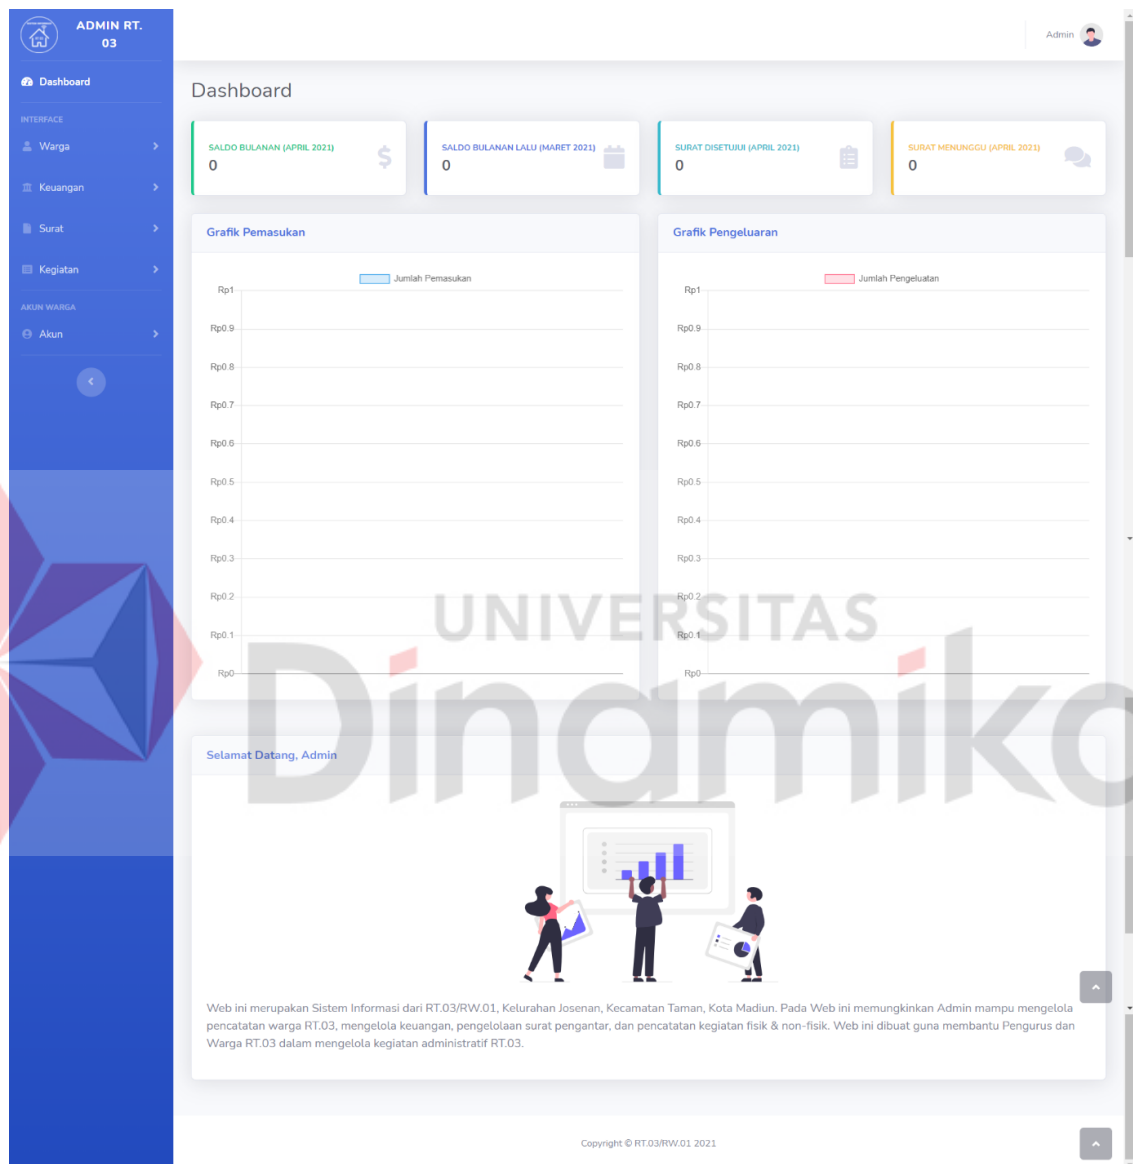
ADMIN RT. 03

Dashboard

INTERFACE

Warga

Keuangan

Surat

Kegiatan

AKUN WARGA

Akun

Admin

Dashboard

SALDO BULANAN (APRIL 2021)
0

SALDO BULANAN LALU (MARET 2021)
0

SURAT DISETUJUI (APRIL 2021)
0

SURAT MENUNGGU (APRIL 2021)
0

Grafik Pemasukan

Jumlah Pemasukan

Rp1
Rp0.9
Rp0.8
Rp0.7
Rp0.6
Rp0.5
Rp0.4
Rp0.3
Rp0.2
Rp0.1
Rp0

Grafik Pengeluaran

Jumlah Pengeluatan

Rp1
Rp0.9
Rp0.8
Rp0.7
Rp0.6
Rp0.5
Rp0.4
Rp0.3
Rp0.2
Rp0.1
Rp0

UNIVERSITAS
Dinamika

Selamat Datang, Admin

Web ini merupakan Sistem Informasi dari RT.03/RW.01, Kelurahan Josenan, Kecamatan Taman, Kota Madiun. Pada Web ini memungkinkan Admin mampu mengelola pencatatan warga RT.03, mengelola keuangan, pengelolaan surat pengantar, dan pencatatan kegiatan fisik & non-fisik. Web ini dibuat guna membantu Pengurus dan Warga RT.03 dalam mengelola kegiatan administratif RT.03.

Copyright © RT.03/RW.01 2021